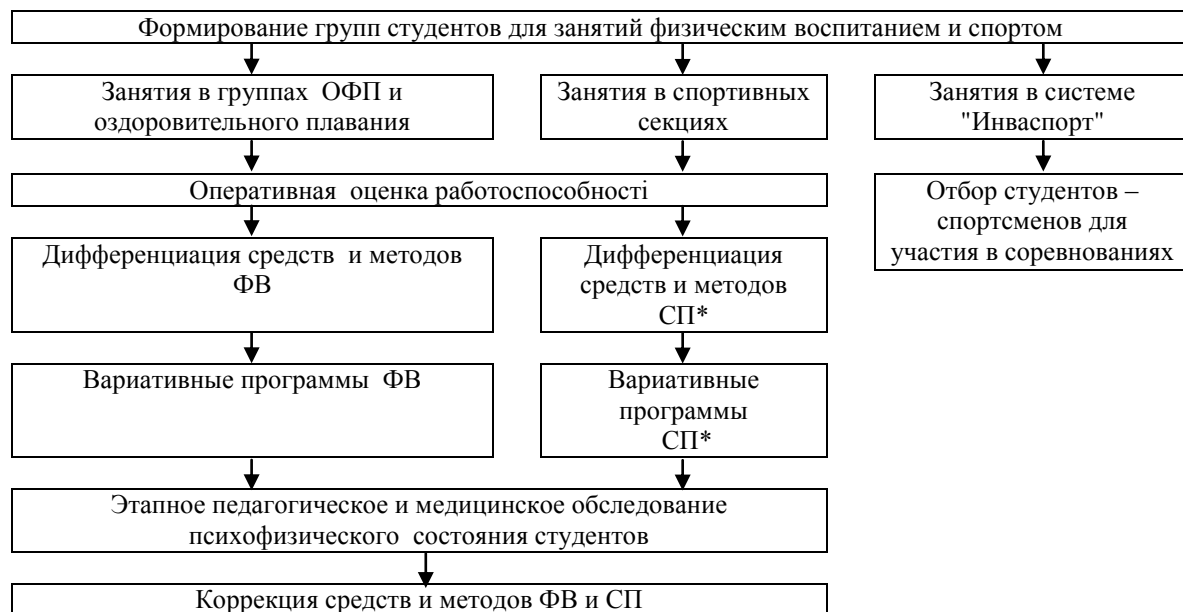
Формирование групп студентов для занятий физическим воспитанием и спортом

Занятия в группах ОФП и оздоровительного плавания

Занятия в спортивных секциях

Занятия в системе "Инваспорт"

Оперативная оценка работоспособности

Отбор студентов – спортсменов для участия в соревнованиях

Дифференциация средств и методов ФВ

Дифференциация средств и методов СП*

Вариативные программы ФВ

Вариативные программы СП*

Этапное педагогическое и медицинское обследование психофизического состояния студентов

Коррекция средств и методов ФВ и СП